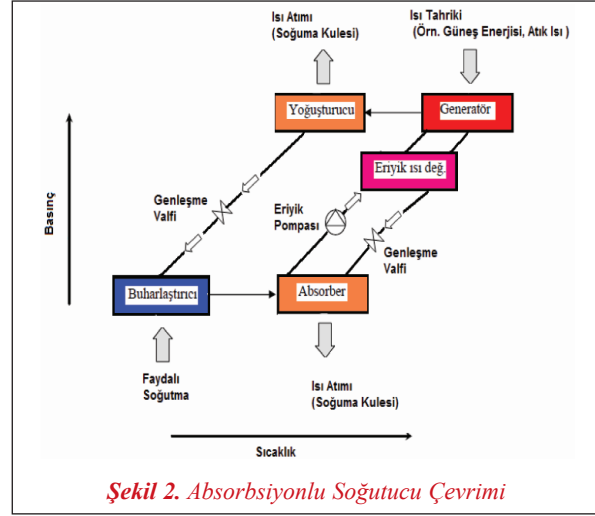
Isı Atımı
(Soğuma Kulesi)

Isı Tahriki
(Örn. Güneş Enerjisi, Atık Isı )

Yoğuşturucu

Generatör

Eriyik ısı değ.

Basınç

Genleşme
Valfi

Eriyik
Pompası

Genleşme
Valfi

Buharlaştırıcı

Absorber

Faydalı
Soğutma

Isı Atımı
(Soğuma Kulesi)

Sıcaklık

Şekil 2. Absorbsiyonlu Soğutucu Çevrimi